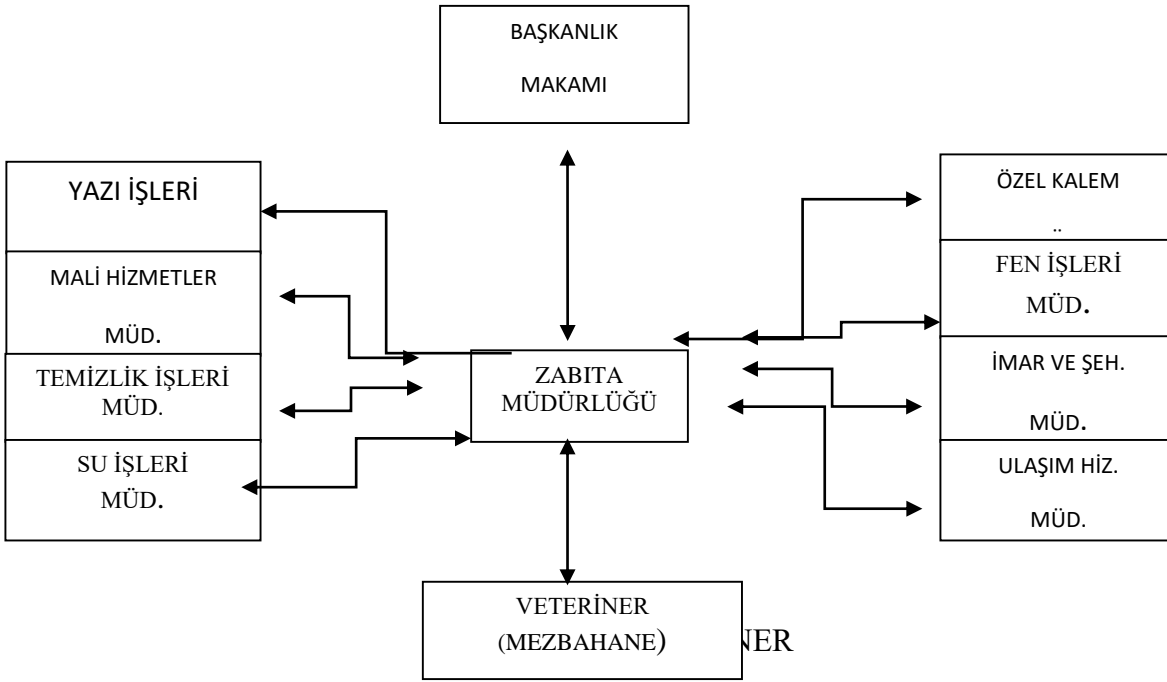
BAŞKANLIK

MAKAMI

YAZI İŞLERİ

MALİ HİZMETLER

MÜD.

TEMİZLİK İŞLERİ MÜD.

SU İŞLERİ

MÜD.

ÖZEL KALEM

..

FEN İŞLERİ

MÜD.

İMAR VE ŞEH.

MÜD.

ULAŞIM HİZ.

MÜD.

ZABITA MÜDÜRLÜĞÜ

VETERİNER

(MEZBAHANE)

NER